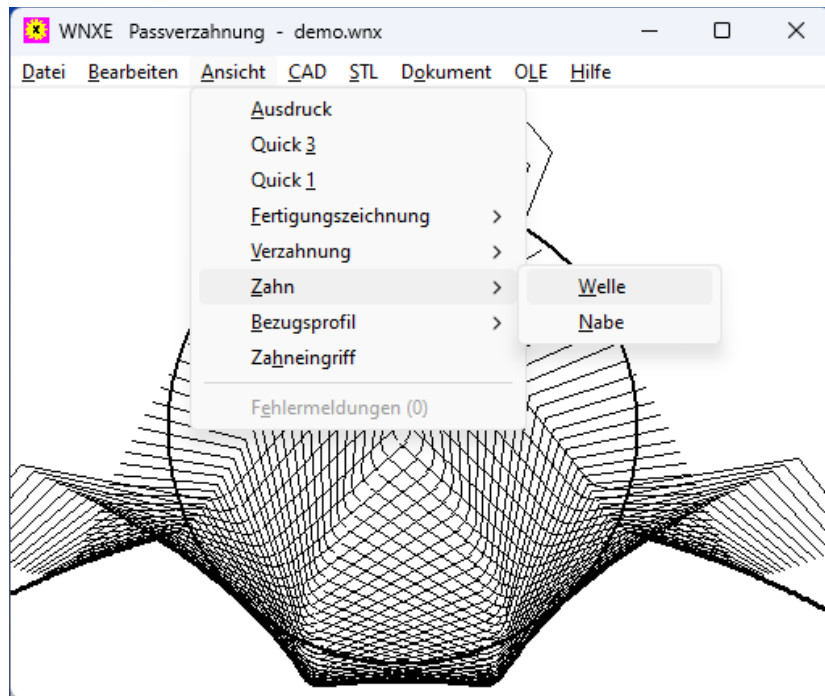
WNXE Passverzahnung - demo.wnx

Datei Bearbeiten Ansicht CAD STL Dokument OLE Hilfe

Ausdruck
Quick 3
Quick 1
Fertigungszeichnung >
Verzahnung >
Zahn >
Bezugsprofil >
Zahneingriff
Fehlermeldungen (0)

Welle
Nabe